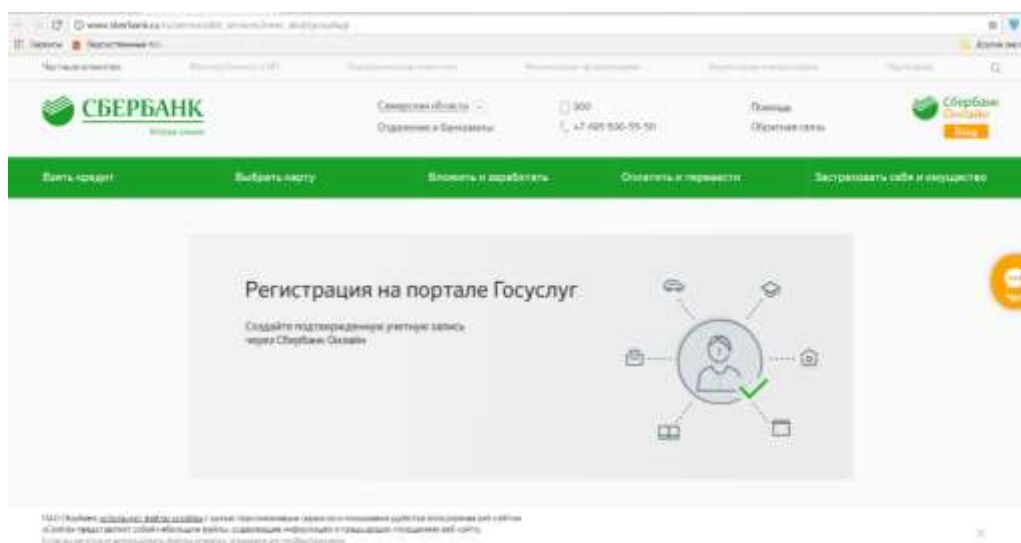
www.sberbank.ru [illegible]

Частным клиентам

СБЕРБАНК

Всегда рядом

Самарская область

Отделения и банкоматы

900

+7 495 500-55-50

Помощь

Обратная связь

СберБанк Онлайн

Вход

Взять кредит

Выбрать карту

Вложить и заработать

Оплатить и перевести

Застраховать себя и имущество

Регистрация на портале Госуслуг

Создайте подтвержденную учетную запись через СБербанк Онлайн

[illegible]